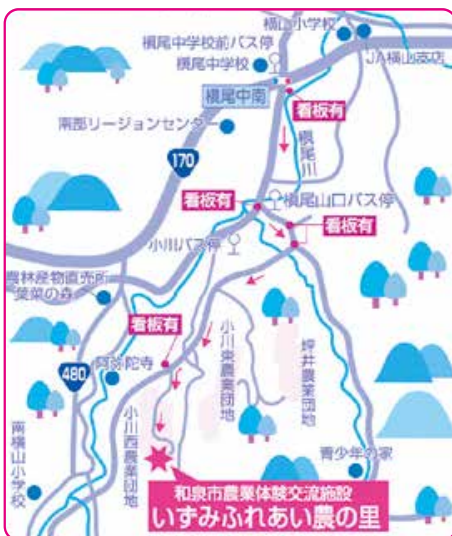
槇尾小学校
槇尾中学校前バス停
槇尾中学校
JA横山支店
槇尾中南
看板有
南部リージョンセンター
槇尾川
170
看板有
槇尾山口バス停
看板有
小川バス停
農林長物直売所
愛菜の森
看板有
阿弥陀寺
480
小川東農業団地
坪井農業団地
小川西農業団地
南横山小学校
青少年の家
和泉市農業体験交流施設
いずみふれあい農の里